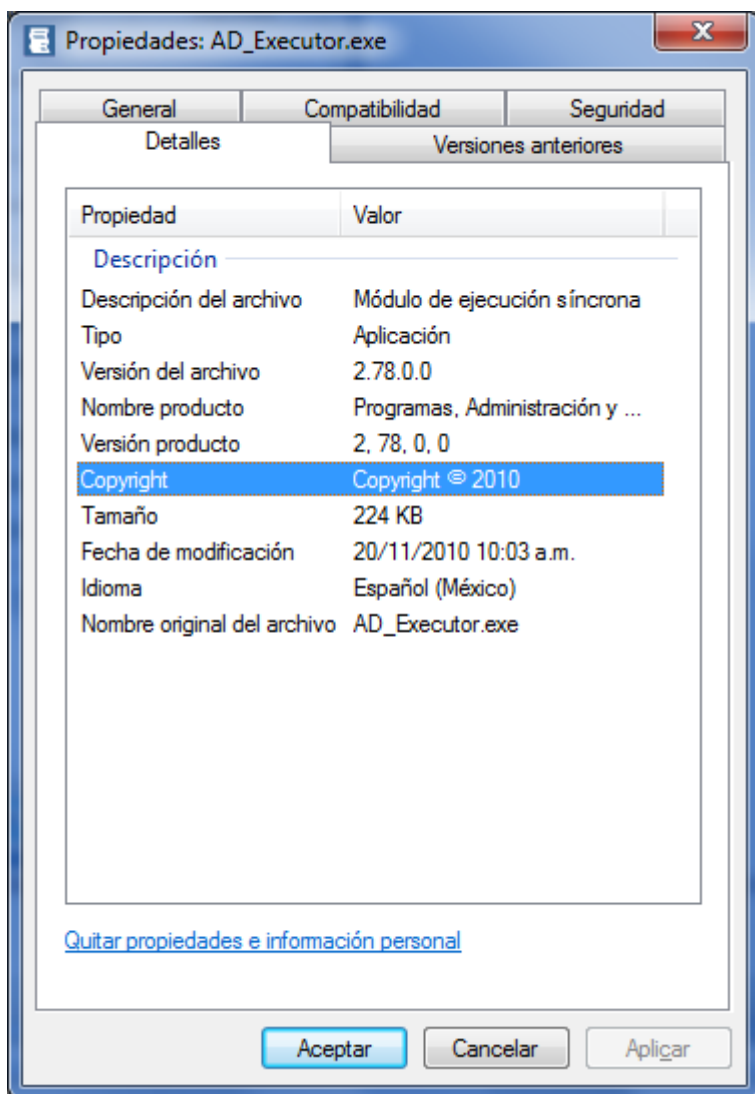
Propiedades: AD_Executor.exe

General | Compatibilidad | Seguridad
Detalles | Versiones anteriores

| Propiedad | Valor |
|---|---|
| Descripción | |
| Descripción del archivo | Módulo de ejecución síncrona |
| Tipo | Aplicación |
| Versión del archivo | 2.78.0.0 |
| Nombre producto | Programas, Administración y ... |
| Versión producto | 2, 78, 0, 0 |
| Copyright | Copyright © 2010 |
| Tamaño | 224 KB |
| Fecha de modificación | 20/11/2010 10:03 a.m. |
| Idioma | Español (México) |
| Nombre original del archivo | AD_Executor.exe |

Quitar propiedades e información personal

Aceptar Cancelar Aplicar